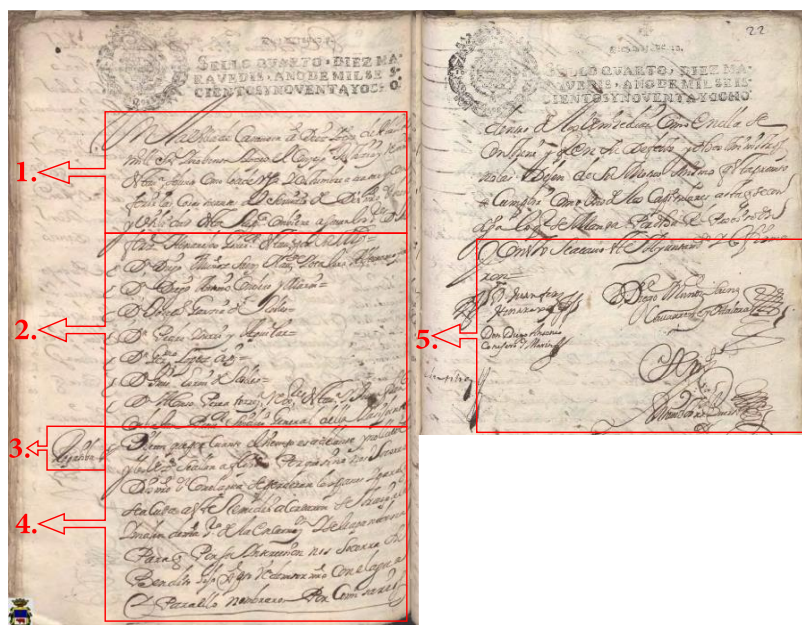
SELLO QUARTO, DIEZ MARAVEDIS, AÑO DE MIL SEISCIENTOS Y NOVENTA Y OCHO.

1.

2.

3.

4.

5.

22

SELLO QUARTO, DIEZ MARAVEDIS, AÑO DE MIL SEISCIENTOS Y NOVENTA Y OCHO.

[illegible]

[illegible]

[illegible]

Don Diego Ximenez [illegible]

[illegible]

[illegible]

Don Diego Ximenez Carrasco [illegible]

Diego Ximenez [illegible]

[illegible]

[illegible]